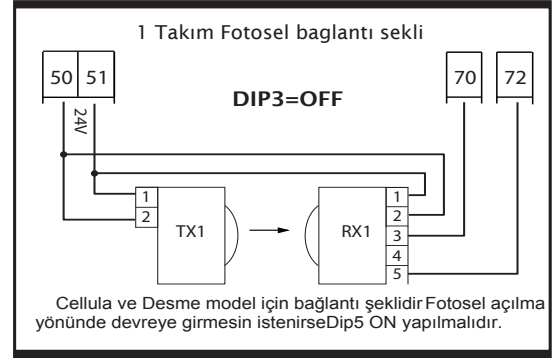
1 Takım Fotosel baglantı sekli

50 51

24V

DIP3=OFF

70

72

1
2
TX1

1
2
RX1
3
4
5

Cellula ve Desme model için bağlantı şeklidir Fotosel açılma yönünde devreye girmesin istenirseDip5 ON yapılmalıdır.